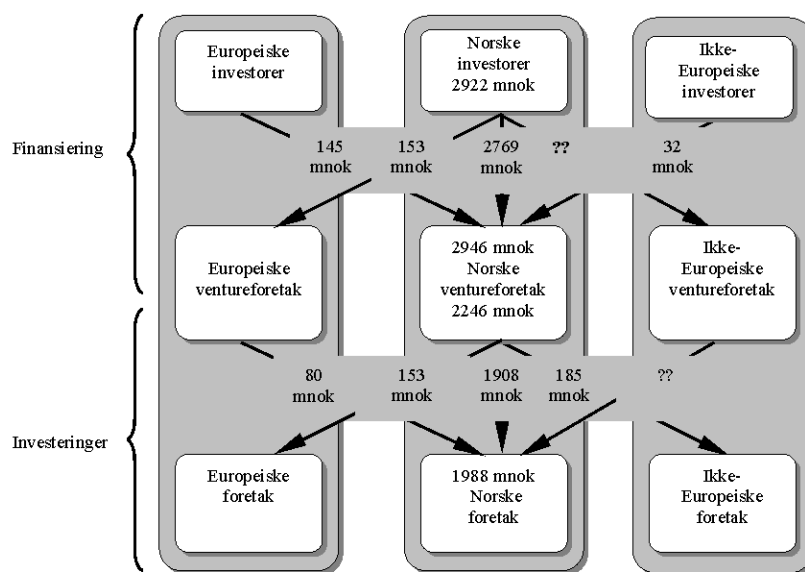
Europeiske investorer

Norske investorer 2922 mnok

Ikke-Europeiske investorer

Finansiering

145 mnok

153 mnok

2769 mnok

??

32 mnok

Europeiske ventureforetak

2946 mnok Norske ventureforetak 2246 mnok

Ikke-Europeiske ventureforetak

Investeringer

80 mnok

153 mnok

1908 mnok

185 mnok

??

Europeiske foretak

1988 mnok Norske foretak

Ikke-Europeiske foretak